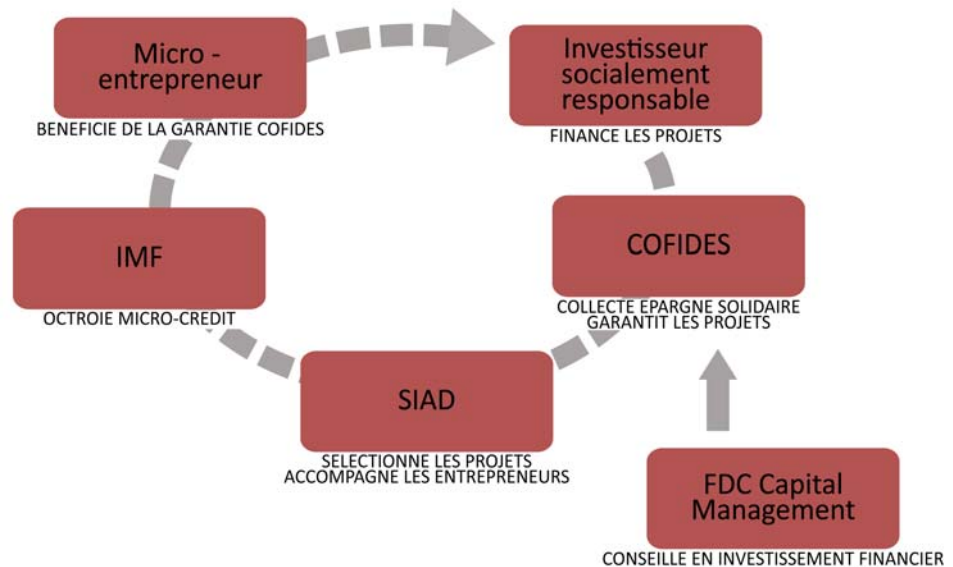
Micro - entrepreneur

BENEFICIE DE LA GARANTIE COFIDES

Investisseur socialement responsable

FINANCE LES PROJETS

IMF

OCTROIE MICRO-CREDIT

COFIDES

COLLECTE EPARGNE SOLIDAIRE
GARANTIT LES PROJETS

SIAD

SELECTIONNE LES PROJETS
ACCOMPAGNE LES ENTREPRENEURS

FDC Capital Management

CONSEILLE EN INVESTISSEMENT FINANCIER